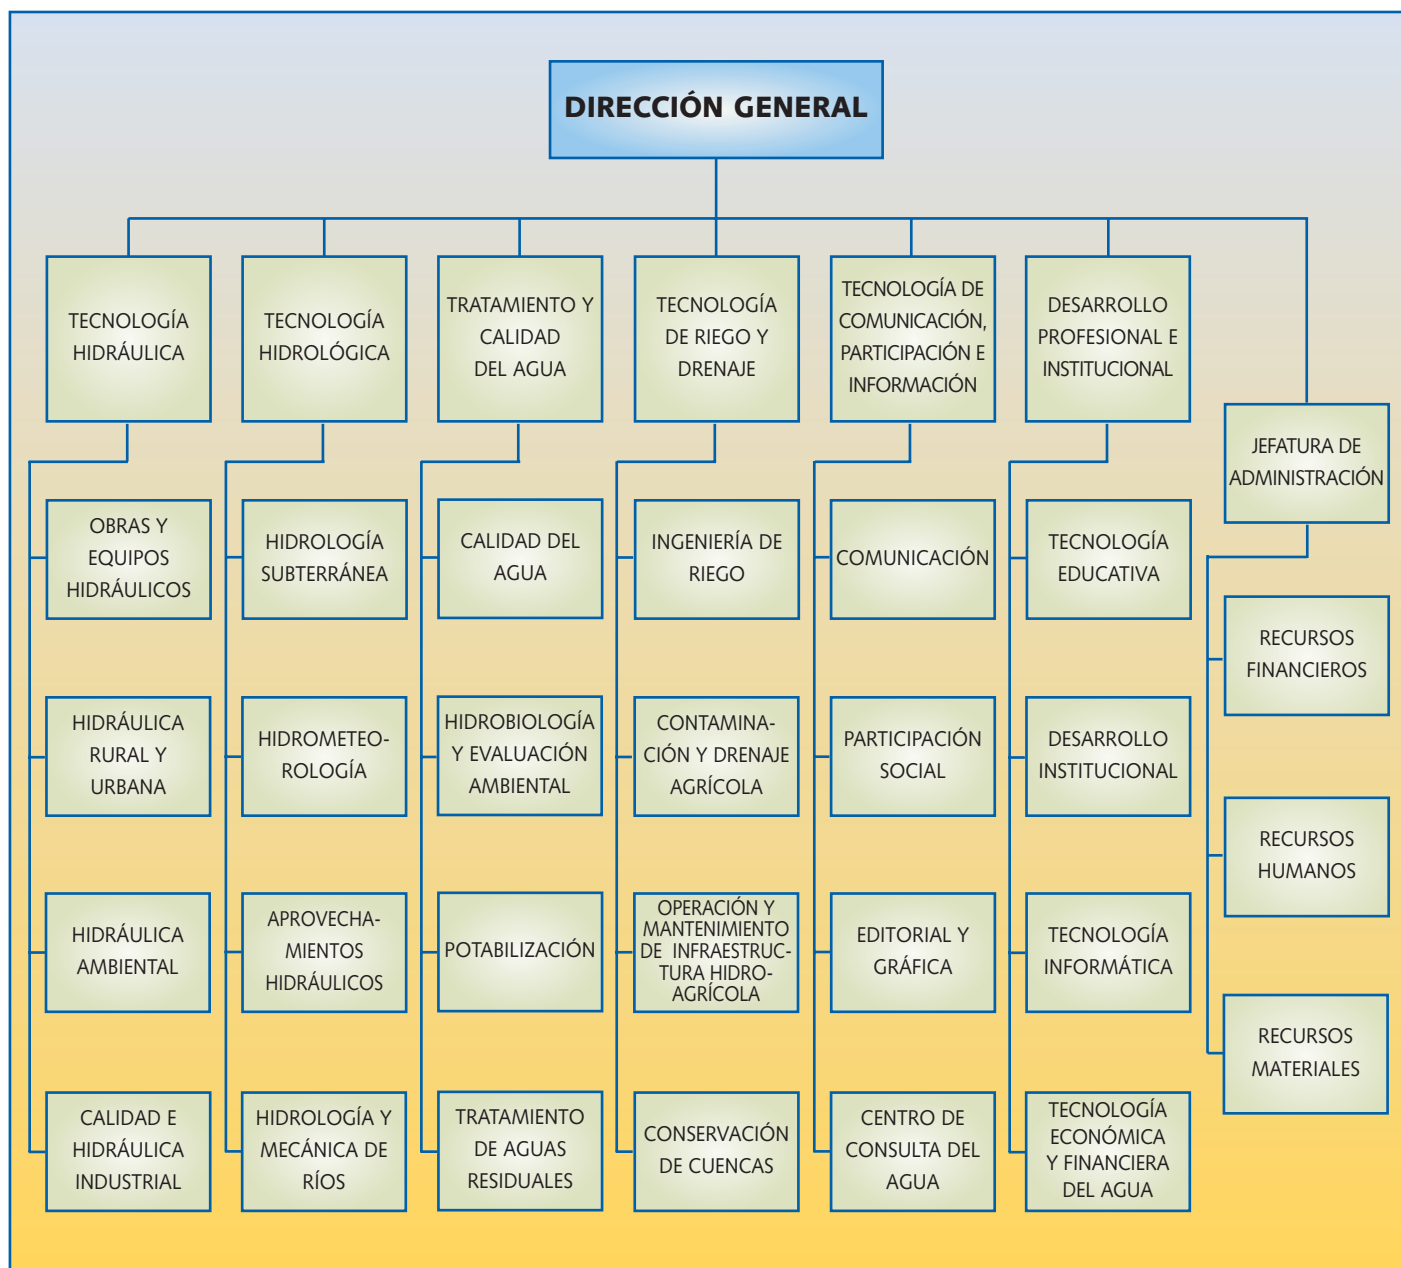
DIRECCIÓN GENERAL

TECNOLOGÍA HIDRÁULICA

OBRAS Y EQUIPOS HIDRÁULICOS

HIDRÁULICA RURAL Y URBANA

HIDRÁULICA AMBIENTAL

CALIDAD E HIDRÁULICA INDUSTRIAL

TECNOLOGÍA HIDROLÓGICA

HIDROLOGÍA SUBTERRÁNEA

HIDROMETEOROLOGÍA

APROVECHAMIENTOS HIDRÁULICOS

HIDROLOGÍA Y MECÁNICA DE RÍOS

TRATAMIENTO Y CALIDAD DEL AGUA

CALIDAD DEL AGUA

HIDROBIOLOGÍA Y EVALUACIÓN AMBIENTAL

POTABILIZACIÓN

TRATAMIENTO DE AGUAS RESIDUALES

TECNOLOGÍA DE RIEGO Y DRENAJE

INGENIERÍA DE RIEGO

CONTAMINACIÓN Y DRENAJE AGRÍCOLA

OPERACIÓN Y MANTENIMIENTO DE INFRAESTRUCTURA HIDROAGRÍCOLA

CONSERVACIÓN DE CUENCAS

TECNOLOGÍA DE COMUNICACIÓN, PARTICIPACIÓN E INFORMACIÓN

COMUNICACIÓN

PARTICIPACIÓN SOCIAL

EDITORIAL Y GRÁFICA

CENTRO DE CONSULTA DEL AGUA

DESARROLLO PROFESIONAL E INSTITUCIONAL

TECNOLOGÍA EDUCATIVA

DESARROLLO INSTITUCIONAL

TECNOLOGÍA INFORMÁTICA

TECNOLOGÍA ECONÓMICA Y FINANCIERA DEL AGUA

JEFATURA DE ADMINISTRACIÓN

RECURSOS FINANCIEROS

RECURSOS HUMANOS

RECURSOS MATERIALES